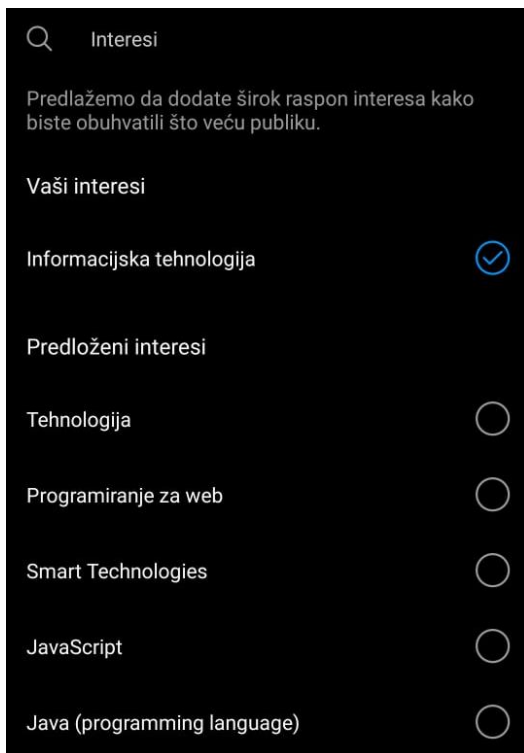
Interesi

Predlažemo da dodate širok raspon interesa kako biste obuhvatili što veću publiku.

Vaši interesi

Informacijska tehnologija

Predloženi interesi

Tehnologija

Programiranje za web

Smart Technologies

JavaScript

Java (programming language)